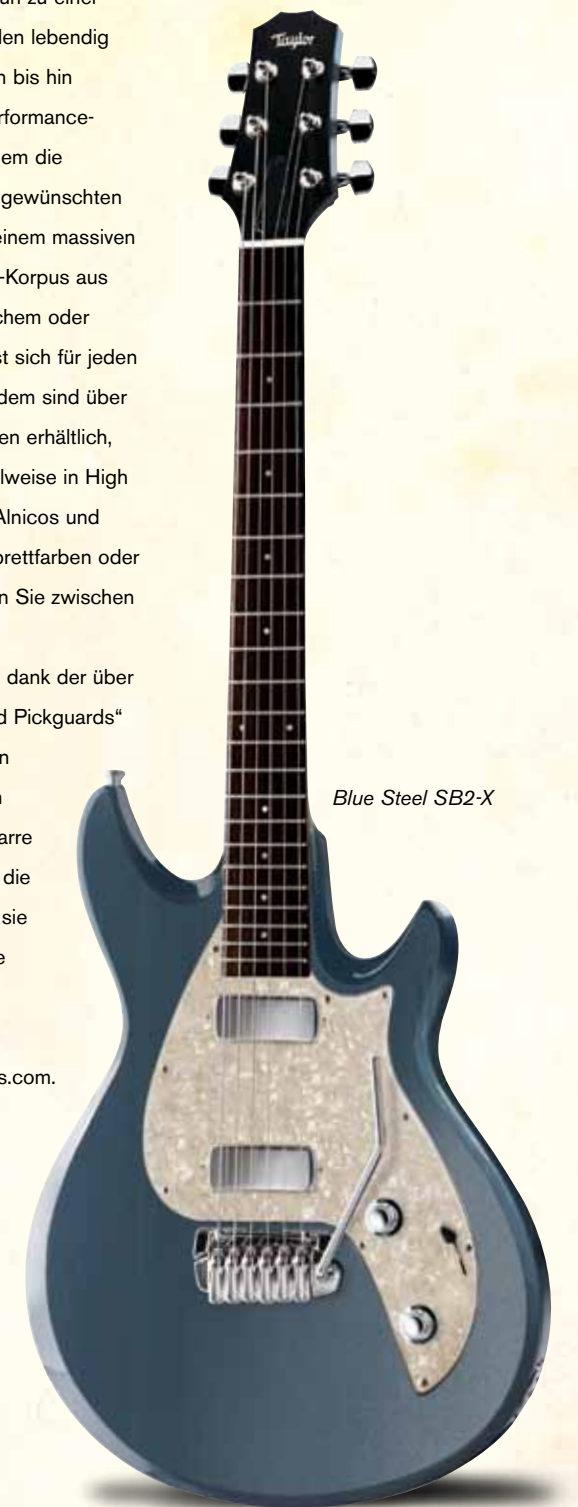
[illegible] zu einer
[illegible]len lebendig
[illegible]n bis hin
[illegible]rformance-
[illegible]em die
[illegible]gewünschten
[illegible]einem massiven
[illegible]-Korpus aus
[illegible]chem oder
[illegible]st sich für jeden
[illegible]dem sind über
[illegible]en erhältlich,
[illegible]lweise in High
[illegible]Alnicos und
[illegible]brettfarben oder
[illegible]n Sie zwischen

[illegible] dank der über
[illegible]d Pickguards"
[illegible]n
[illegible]n
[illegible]arre
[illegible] die
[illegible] sie
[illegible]e

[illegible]s.com.

Taylor

Blue Steel SB2-X